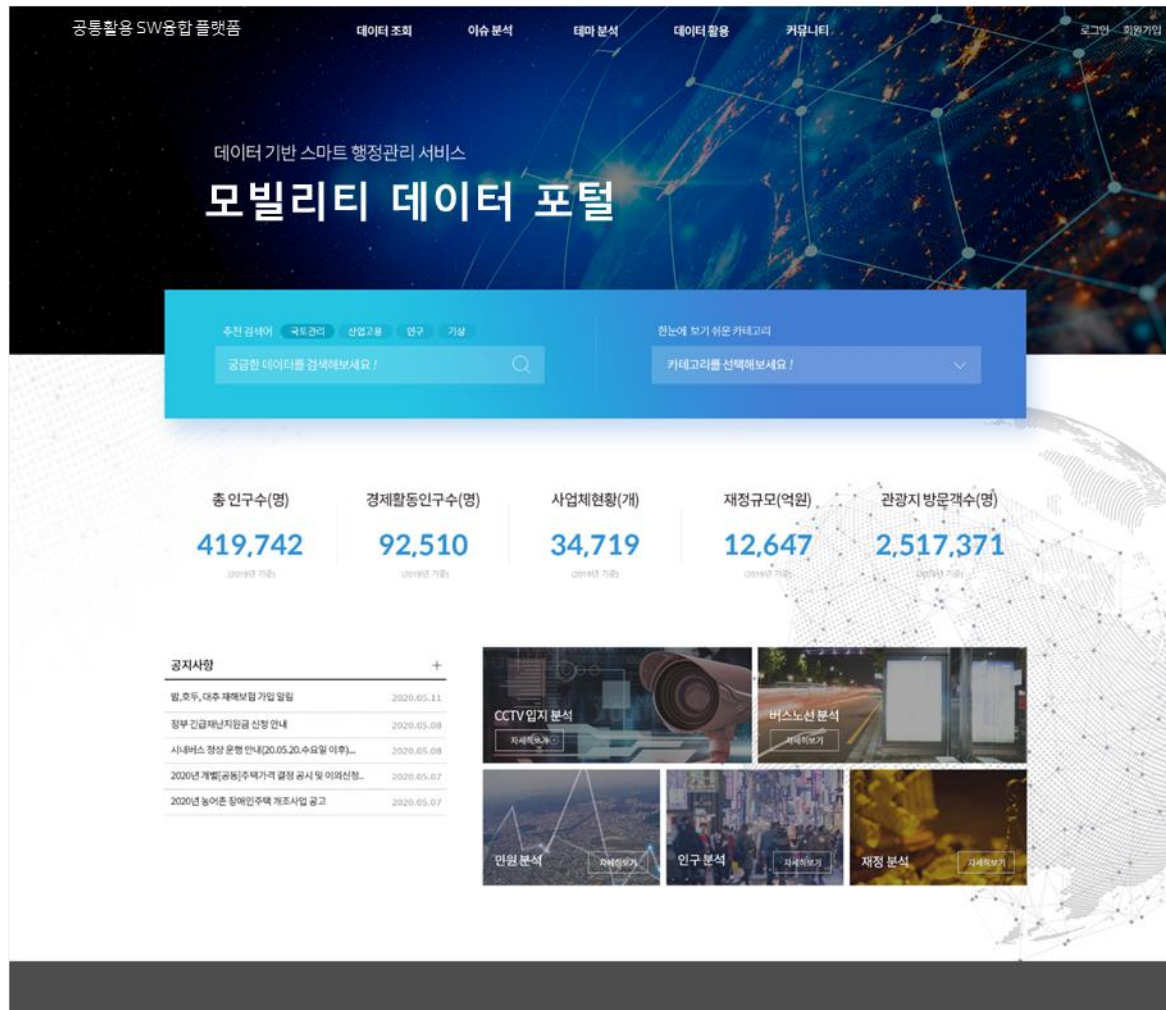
공통활용 SW융합 플랫폼

데이터 조회 이슈 분석 테마 분석 데이터 활용 커뮤니티

로그인 회원가입

데이터 기반 스마트 행정관리 서비스

모빌리티 데이터 포털

추천 검색어 국토관리 산업고용 인구 기상

궁금한 데이터를 검색해보세요 !

한눈에 보기 쉬운 카테고리

카테고리를 선택해보세요 !

| 총 인구수(명) | 경제활동인구수(명) | 사업체현황(개) | 재정규모(억원) | 관광지 방문객수(명) |
|---|---|---|---|---|
| 419,742 | 92,510 | 34,719 | 12,647 | 2,517,371 |
| (2019년 기준) | (2019년 기준) | (2019년 기준) | (2019년 기준) | (2019년 기준) |

공지사항 +

| | |
|---|---|
| 밤,호두, 대추 재해보험 가입 알림 | 2020.05.11 |
| 정부 긴급재난지원금 신청 안내 | 2020.05.08 |
| 시내버스 정상 운행 안내(20.05.20.수요일 이후)... | 2020.05.08 |
| 2020년 개별[공동]주택가격 결정 공시 및 이의신청... | 2020.05.07 |
| 2020년 농어촌 장애인주택 개조사업 공고 | 2020.05.07 |

CCTV 입지 분석 자세히보기

버스노선 분석 자세히보기

민원 분석 자세히보기

인구 분석 자세히보기

재정 분석 자세히보기